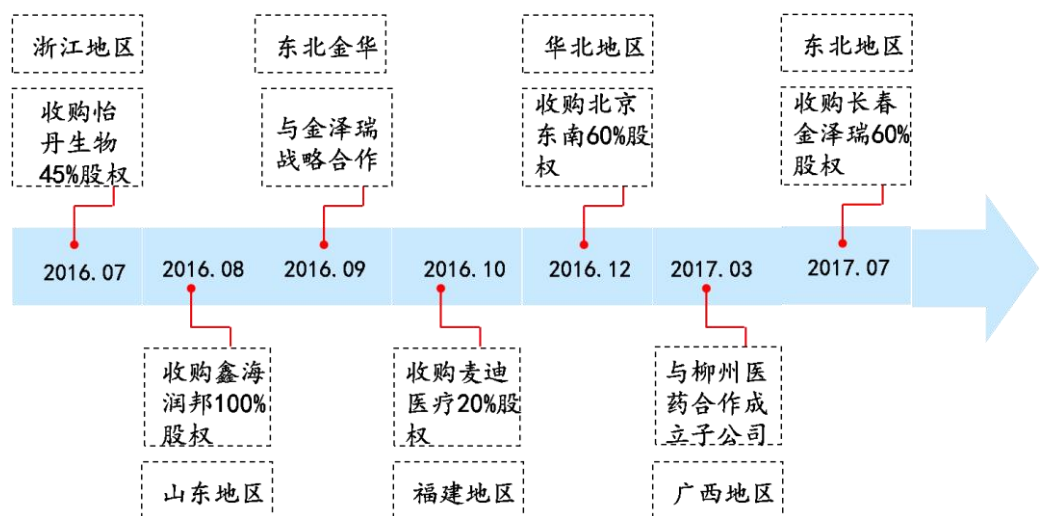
浙江地区

收购怡丹生物45%股权

东北金华

与金泽瑞战略合作

华北地区

收购北京东南60%股权

东北地区

收购长春金泽瑞60%股权

2016.07

2016.08

2016.09

2016.10

2016.12

2017.03

2017.07

收购鑫海润邦100%股权

山东地区

收购麦迪医疗20%股权

福建地区

与柳州医药合作成立子公司

广西地区